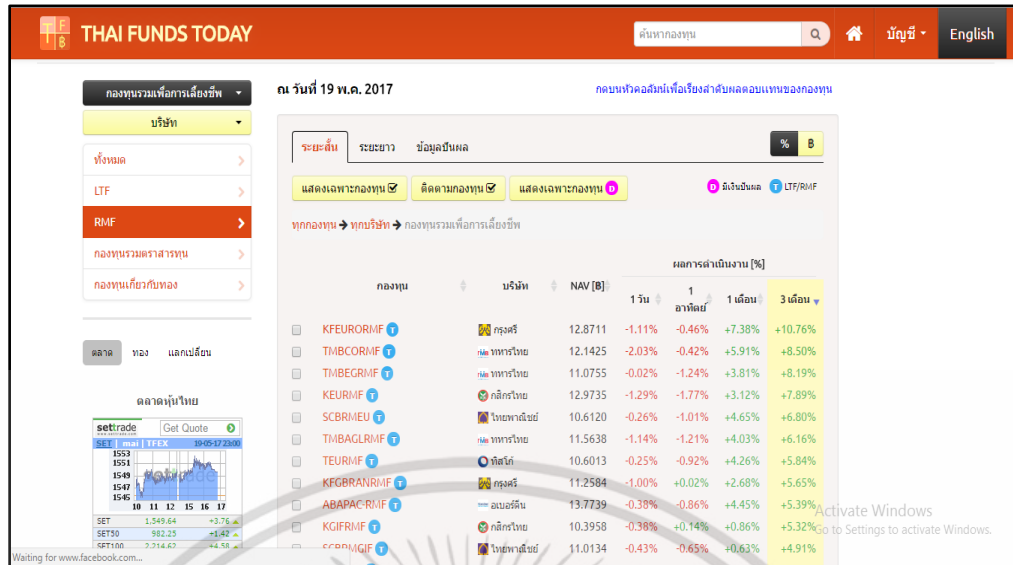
T F B THAI FUNDS TODAY

ค้นหากองทุน

บัญชี

English

กองทุนรวมเพื่อการเลี้ยงชีพ

บริษัท

ทั้งหมด

LTF

RMF

กองทุนรวมตราสารทุน

กองทุนเกี่ยวกับทอง

ตลาด ทอง แลกเปลี่ยน

ตลาดหุ้นไทย

settrade Get Quote

SET | mai | TFEX 19-05-17 23:00

1553
1551
1549
1547
1545

10 11 12 13 14 15 16 17

| | | |
|---|---|---|
| SET | 1,549.64 | +3.76 |
| SET50 | 982.25 | +1.42 |
| SET100 | 2,214.62 | +4.58 |

ณ วันที่ 19 พ.ค. 2017

กดบนหัวคอลัมน์เพื่อเรียงลำดับผลตอบแทนของกองทุน

ระยะสั้น ระยะยาว ข้อมูลปันผล

% B

แสดงเฉพาะกองทุน ติดตามกองทุน แสดงเฉพาะกองทุน D

D มีเงินปันผล T LTF/RMF

ทุกกองทุน → ทุกบริษัท → กองทุนรวมเพื่อการเลี้ยงชีพ

ผลการดำเนินงาน [%]

| กองทุน | บริษัท | NAV [B] | 1 วัน | 1 อาทิตย์ | 1 เดือน | 3 เดือน |
|---|---|---|---|---|---|---|
| KFEURORMF T | กรุงศรี | 12.8711 | -1.11% | -0.46% | +7.38% | +10.76% |
| TMBCORMF T | ทหารไทย | 12.1425 | -2.03% | -0.42% | +5.91% | +8.50% |
| TMBEGRMF T | ทหารไทย | 11.0755 | -0.02% | -1.24% | +3.81% | +8.19% |
| KEURMF T | กสิกรไทย | 12.9735 | -1.29% | -1.77% | +3.12% | +7.89% |
| SCBRMEU T | ไทยพาณิชย์ | 10.6120 | -0.26% | -1.01% | +4.65% | +6.80% |
| TMBAGLRMF T | ทหารไทย | 11.5638 | -1.14% | -1.21% | +4.03% | +6.16% |
| TEURMF T | ทิสโก้ | 10.6013 | -0.25% | -0.92% | +4.26% | +5.84% |
| KFGBRANRMF T | กรุงศรี | 11.2584 | -1.00% | +0.02% | +2.68% | +5.65% |
| ABAPAC-RMF T | อเบอร์ดีน | 13.7739 | -0.38% | -0.86% | +4.45% | +5.39% |
| KGIFRMF T | กสิกรไทย | 10.3958 | -0.38% | +0.14% | +0.86% | +5.32% |
| SCBRMGIF T | ไทยพาณิชย์ | 11.0134 | -0.43% | -0.65% | +0.63% | +4.91% |

Activate Windows
Go to Settings to activate Windows.

Waiting for www.facebook.com...